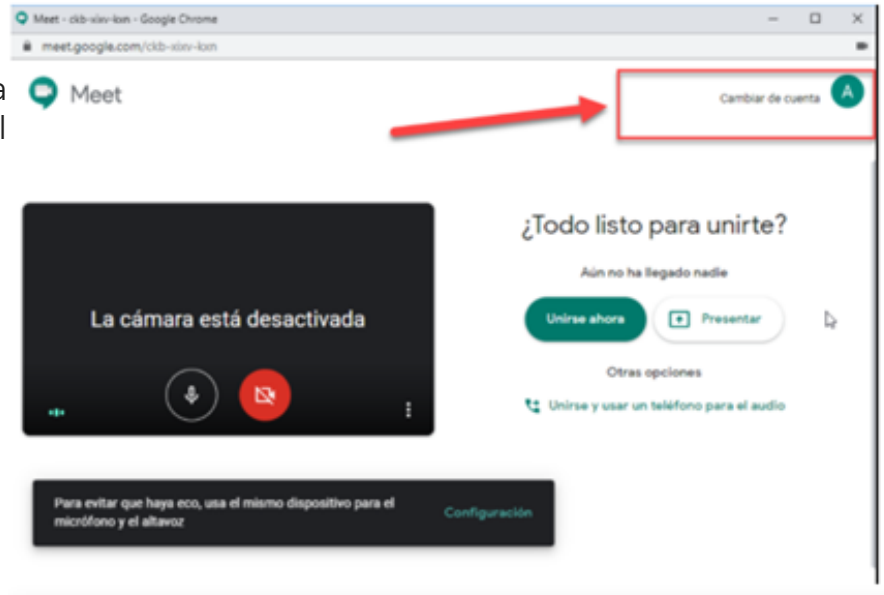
Meet - ckb-xixv-kon - Google Chrome

meet.google.com/ckb-xixv-kon

a
l

Meet

Cambiar de cuenta

A

La cámara está desactivada

¿Todo listo para unirte?

Aún no ha llegado nadie

Unirse ahora

Presentar

Otras opciones

Unirse y usar un teléfono para el audio

Para evitar que haya eco, usa el mismo dispositivo para el micrófono y el altavoz

Configuración